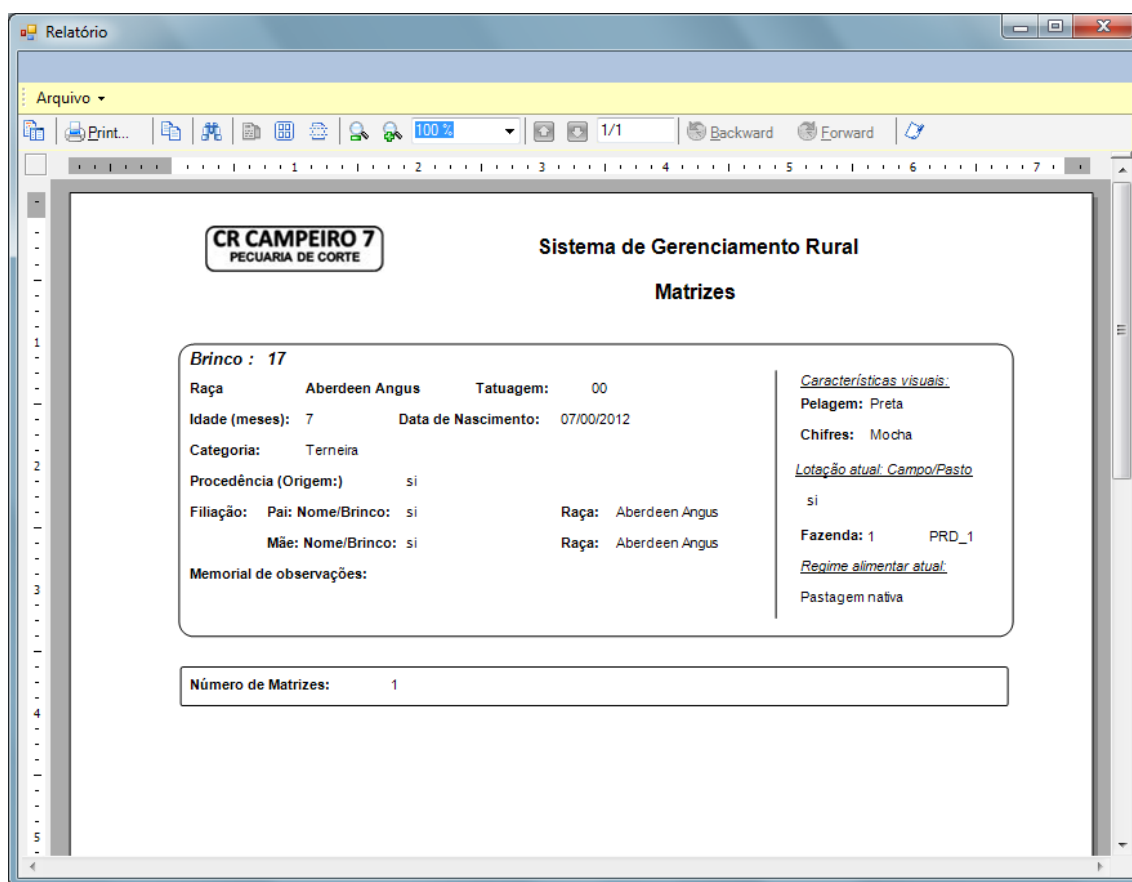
Relatório

Arquivo

Print... 100 % 1/1 Backward Forward

1 2 3 4 5 6 7

1 2 3 4 5

CR CAMPEIRO 7
PECUARIA DE CORTE

Sistema de Gerenciamento Rural

Matrizes

Brinco : 17

Raça Aberdeen Angus Tatuagem: 00

Idade (meses): 7 Data de Nascimento: 07/00/2012

Categoria: Terneira

Procedência (Origem:) si

Filiação: Pai: Nome/Brinco: si Raça: Aberdeen Angus

Mãe: Nome/Brinco: si Raça: Aberdeen Angus

Memorial de observações:

Características visuais:

Pelagem: Preta

Chifres: Mocha

Lotação atual: Campo/Pasto

si

Fazenda: 1 PRD_1

Regime alimentar atual:

Pastagem nativa

Número de Matrizes: 1